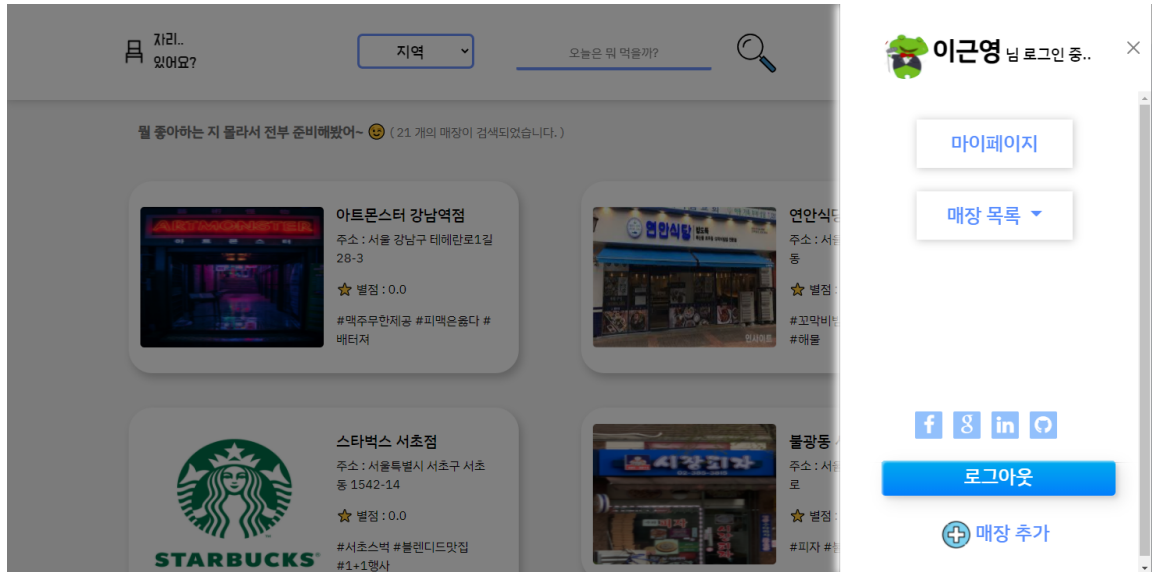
자리..
있어요?

지역

오늘은 뭐 먹을까?

뭘 좋아하는 지 몰라서 전부 준비해봤어~ (21 개의 매장이 검색되었습니다.)

아트몬스터 강남역점
주소 : 서울 강남구 테헤란로1길 28-3
별점 : 0.0
#맥주무한제공 #피맥은옳다 #배터져

연안식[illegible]
주소 : 서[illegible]
동
별점 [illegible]
#꼬막비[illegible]
#해물

스타벅스 서초점
주소 : 서울특별시 서초구 서초동 1542-14
별점 : 0.0
#서초스벅 #블렌디드맛집 #1+1행사

STARBUCKS

불광동 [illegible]
주소 : 서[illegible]
로
별점 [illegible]
#피자 #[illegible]

이근영 님 로그인 중..

마이페이지

매장 목록

로그아웃

매장 추가